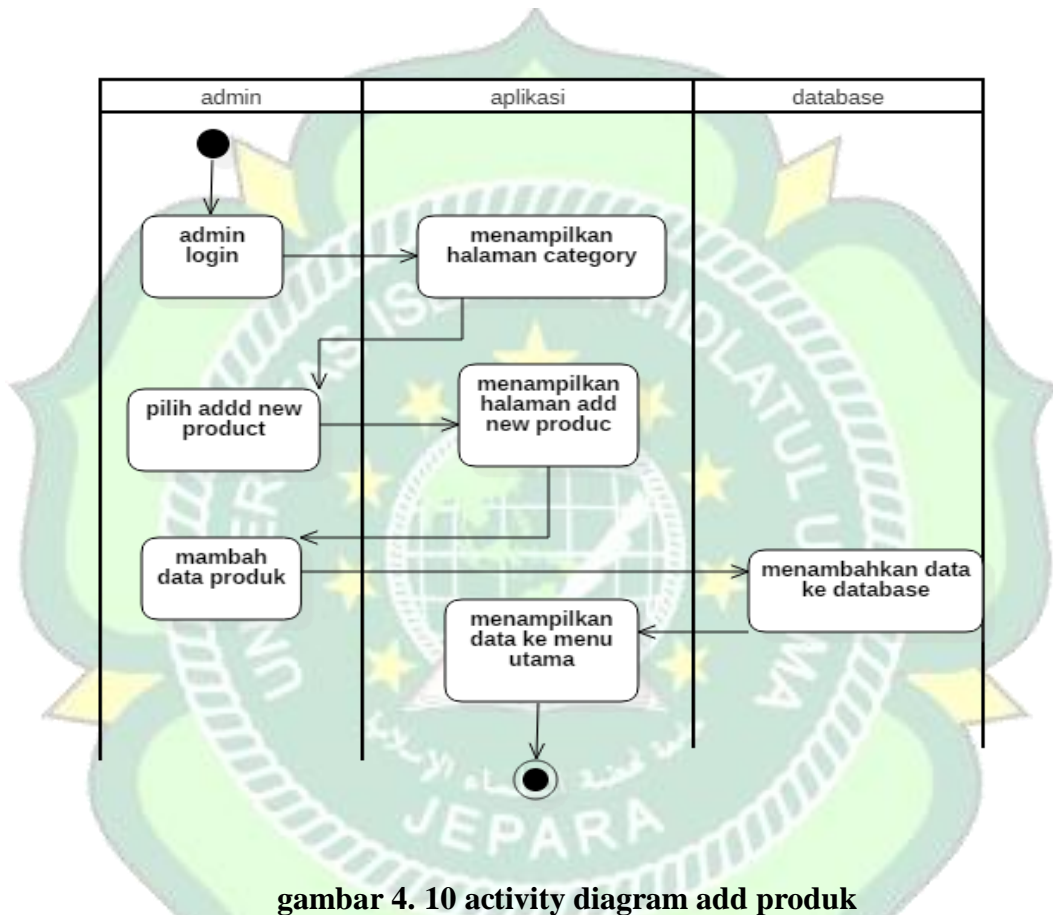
| admin | aplikasi | database |
|---|---|---|

admin login

menampilkan halaman category

pilih addd new product

menampilkan halaman add new produc

mambah data produk

menambahkan data ke database

menampilkan data ke menu utama

JEPARA

gambar 4. 10 activity diagram add produk